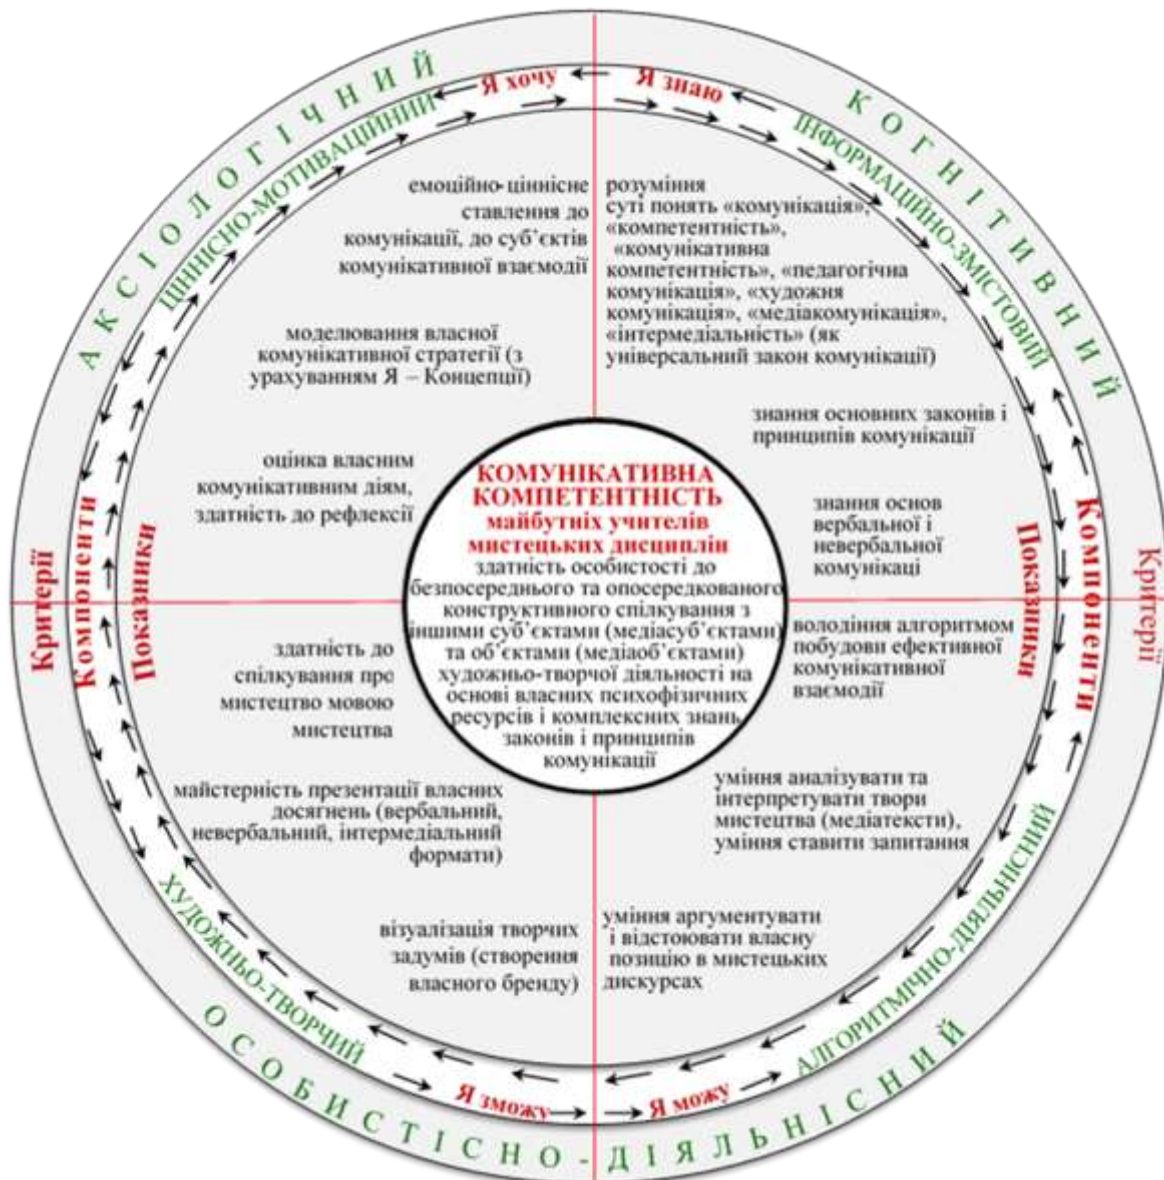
АКСІОЛОГІЧНИЙ

Я хочу

Я знаю

КОГНІТИВНИЙ

ЦІННІСНО-МОТИВАЦІЙНИЙ

ІНФОРМАЦІЙНО-ЗМІСТОВИЙ

емоційно-ціннісне ставлення до комунікації, до суб'єктів комунікативної взаємодії

розуміння суті понять «комунікація», «компетентність», «комунікативна компетентність», «педагогічна комунікація», «художня комунікація», «медіакомунікація», «інтермедіальність» (як універсальний закон комунікації)

моделювання власної комунікативної стратегії (з урахуванням Я – Концепції)

знання основних законів і принципів комунікації

оцінка власним комунікативним діям, здатність до рефлексії

знання основ вербальної і невербальної комунікаці

КОМУНІКАТИВНА КОМПЕТЕНТНІСТЬ майбутніх учителів мистецьких дисциплін

здатність особистості до безпосереднього та опосередкованого конструктивного спілкування з іншими суб'єктами (медіасуб'єктами) та об'єктами (медіаоб'єктами) художньо-творчої діяльності на основі власних психофізичних ресурсів і комплексних знань законів і принципів комунікації

Критерії

Компоненти

Показники

Показники

Компоненти

Критерії

здатність до спілкування про мистецтво мовою мистецтва

володіння алгоритмом побудови ефективної комунікативної взаємодії

майстерність презентації власних досягнень (вербальний, невербальний, інтермедіальний формати)

уміння аналізувати та інтерпретувати твори мистецтва (медіатексти), уміння ставити запитання

візуалізація творчих задумів (створення власного бренду)

уміння аргументувати і відстоювати власну позицію в мистецьких дискурсах

ХУДОЖНЬО-ТВОРЧИЙ

АЛГОРИТМІЧНО-ДІЯЛЬНІСНИЙ

Я зможу

Я можу

ОСОБИСТІСНО-ДІЯЛЬНІСНИЙ